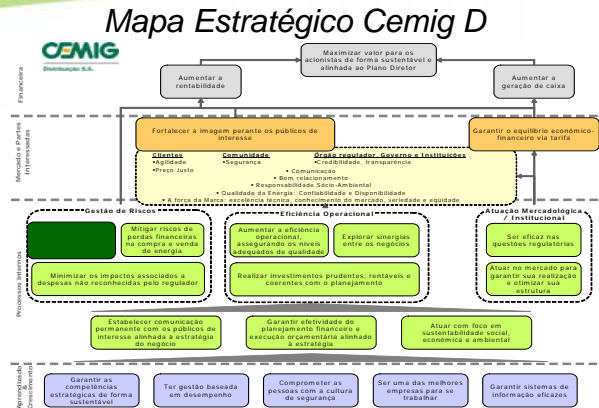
Mapa Estratégico Cemig D

CEMIG
Distribuição S.A.

Financeira

Maximizar valor para os acionistas de forma sustentável e alinhada ao Plano Diretor

Aumentar a rentabilidade

Aumentar a geração de caixa

Mercado e Partes Interessadas

Fortalecer a imagem perante os públicos de interesse

Garantir o equilíbrio econômico-financeiro via tarifa

Clientes
•Agilidade
•Preço Justo

Comunidade
•Segurança

Órgão regulador, Governo e Instituições
•Credibilidade, transparência

• Comunicação
• Bom relacionamento
• Responsabilidade Sócio-Ambiental
• Qualidade da Energia: Confiabilidade e Disponibilidade
• A força da Marca: excelência técnica, conhecimento do mercado, seriedade e equidade

Processos Internos

Gestão de Riscos

Mitigar riscos de perdas financeiras na compra e venda de energia

Minimizar os impactos associados a despesas não reconhecidas pelo regulador

Eficiência Operacional

Aumentar a eficiência operacional, assegurando os níveis adequados de qualidade

Explorar sinergias entre os negócios

Realizar investimentos prudentes, rentáveis e coerentes com o planejamento

Atuação Mercadológica / Institucional

Ser eficaz nas questões regulatórias

Atuar no mercado para garantir sua realização e otimizar sua estrutura

Estabelecer comunicação permanente com os públicos de interesse alinhada à estratégia do negócio

Garantir efetividade do planejamento financeiro e execução orçamentária alinhado à estratégia

Atuar com foco em sustentabilidade social, econômica e ambiental

Aprendizado e Crescimento

Garantir as competências estratégicas de forma sustentável

Ter gestão baseada em desempenho

Comprometer as pessoas com a cultura de segurança

Ser uma das melhores empresas para se trabalhar

Garantir sistemas de informação eficazes